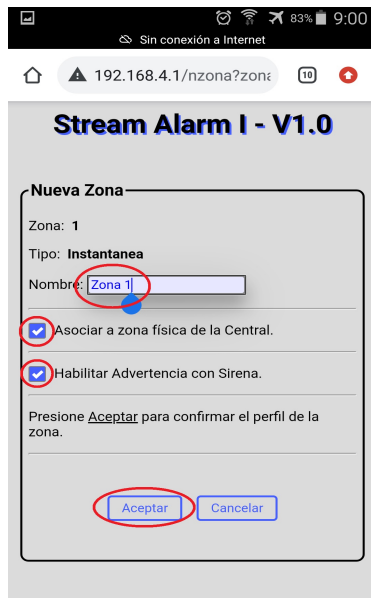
83% 9:00
Sin conexión a Internet
192.168.4.1/nzona?zona
10

Stream Alarm I - V1.0

Nueva Zona

Zona: 1

Tipo: Instantanea

Nombre: Zona 1

Asociar a zona física de la Central.

Habilitar Advertencia con Sirena.

Presione Aceptar para confirmar el perfil de la zona.

Aceptar Cancelar